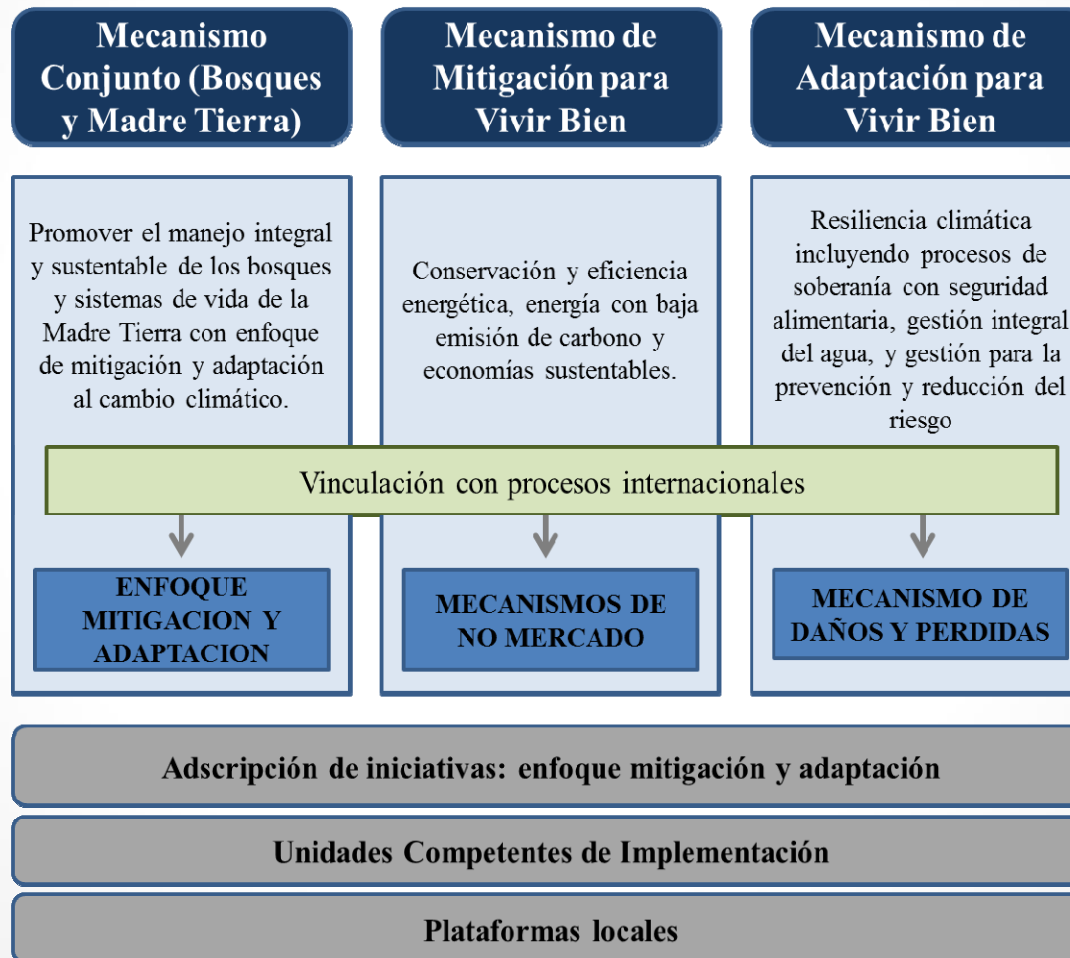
Mecanismo Conjunto (Bosques y Madre Tierra)

Mecanismo de Mitigación para Vivir Bien

Mecanismo de Adaptación para Vivir Bien

Promover el manejo integral y sustentable de los bosques y sistemas de vida de la Madre Tierra con enfoque de mitigación y adaptación al cambio climático.

Conservación y eficiencia energética, energía con baja emisión de carbono y economías sustentables.

Resiliencia climática incluyendo procesos de soberanía con seguridad alimentaria, gestión integral del agua, y gestión para la prevención y reducción del riesgo

Vinculación con procesos internacionales

ENFOQUE MITIGACION Y ADAPTACION

MECANISMOS DE NO MERCADO

MECANISMO DE DAÑOS Y PERDIDAS

Adscripción de iniciativas: enfoque mitigación y adaptación

Unidades Competentes de Implementación

Plataformas locales